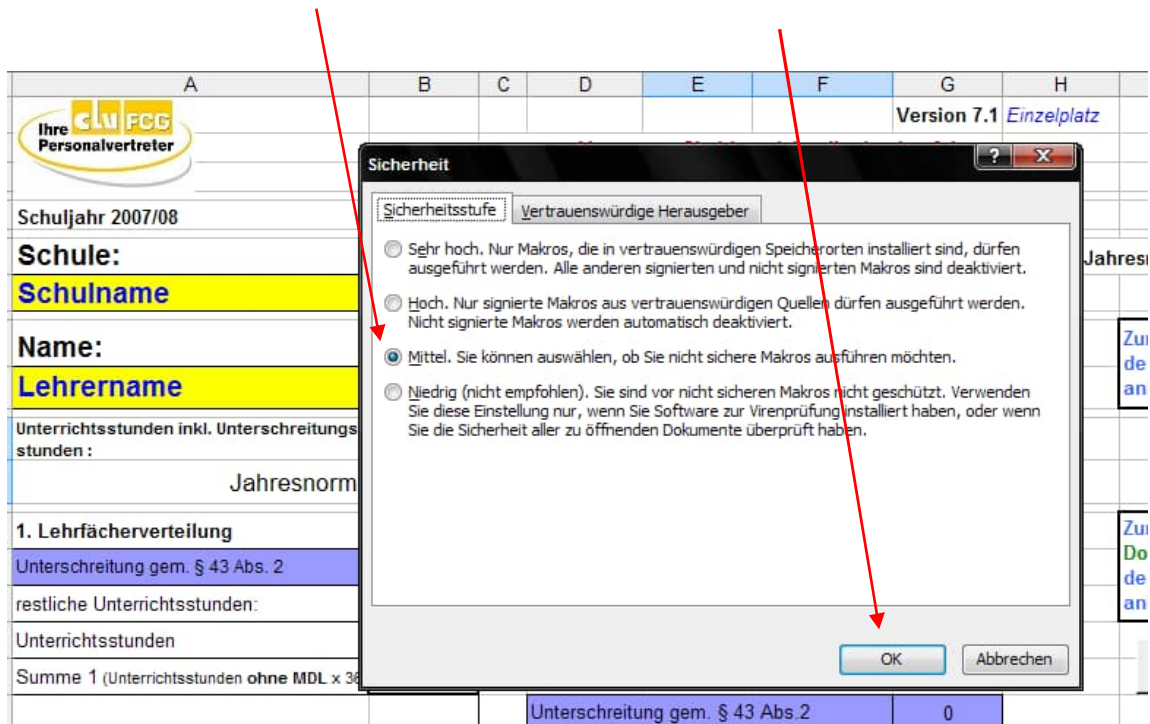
| A | B | C | D | E | F | G | H |
|---|---|---|---|---|---|---|---|

Ihre CLV FCG Personalvertreter

Version 7.1 Einzelplatz

Schuljahr 2007/08

Schule:

Schulname

Name:

Lehrername

Unterrichtsstunden inkl. Unterschreitungs stunden :

Jahresnorm

1. Lehrfächerverteilung

Unterschreitung gem. § 43 Abs. 2

restliche Unterrichtsstunden:

Unterrichtsstunden

Summe 1 (Unterrichtsstunden ohne MDL x 36

Unterschreitung gem. § 43 Abs.2

0

Jahresn

Zu de an

Zu Do de an

Sicherheit

Sicherheitsstufe

Vertrauenswürdige Herausgeber

Sehr hoch. Nur Makros, die in vertrauenswürdigen Speicherorten installiert sind, dürfen ausgeführt werden. Alle anderen signierten und nicht signierten Makros sind deaktiviert.

Hoch. Nur signierte Makros aus vertrauenswürdigen Quellen dürfen ausgeführt werden. Nicht signierte Makros werden automatisch deaktiviert.

Mittel. Sie können auswählen, ob Sie nicht sichere Makros ausführen möchten.

Niedrig (nicht empfohlen). Sie sind vor nicht sicheren Makros nicht geschützt. Verwenden Sie diese Einstellung nur, wenn Sie Software zur Virenprüfung installiert haben, oder wenn Sie die Sicherheit aller zu öffnenden Dokumente überprüft haben.

OK

Abbrechen